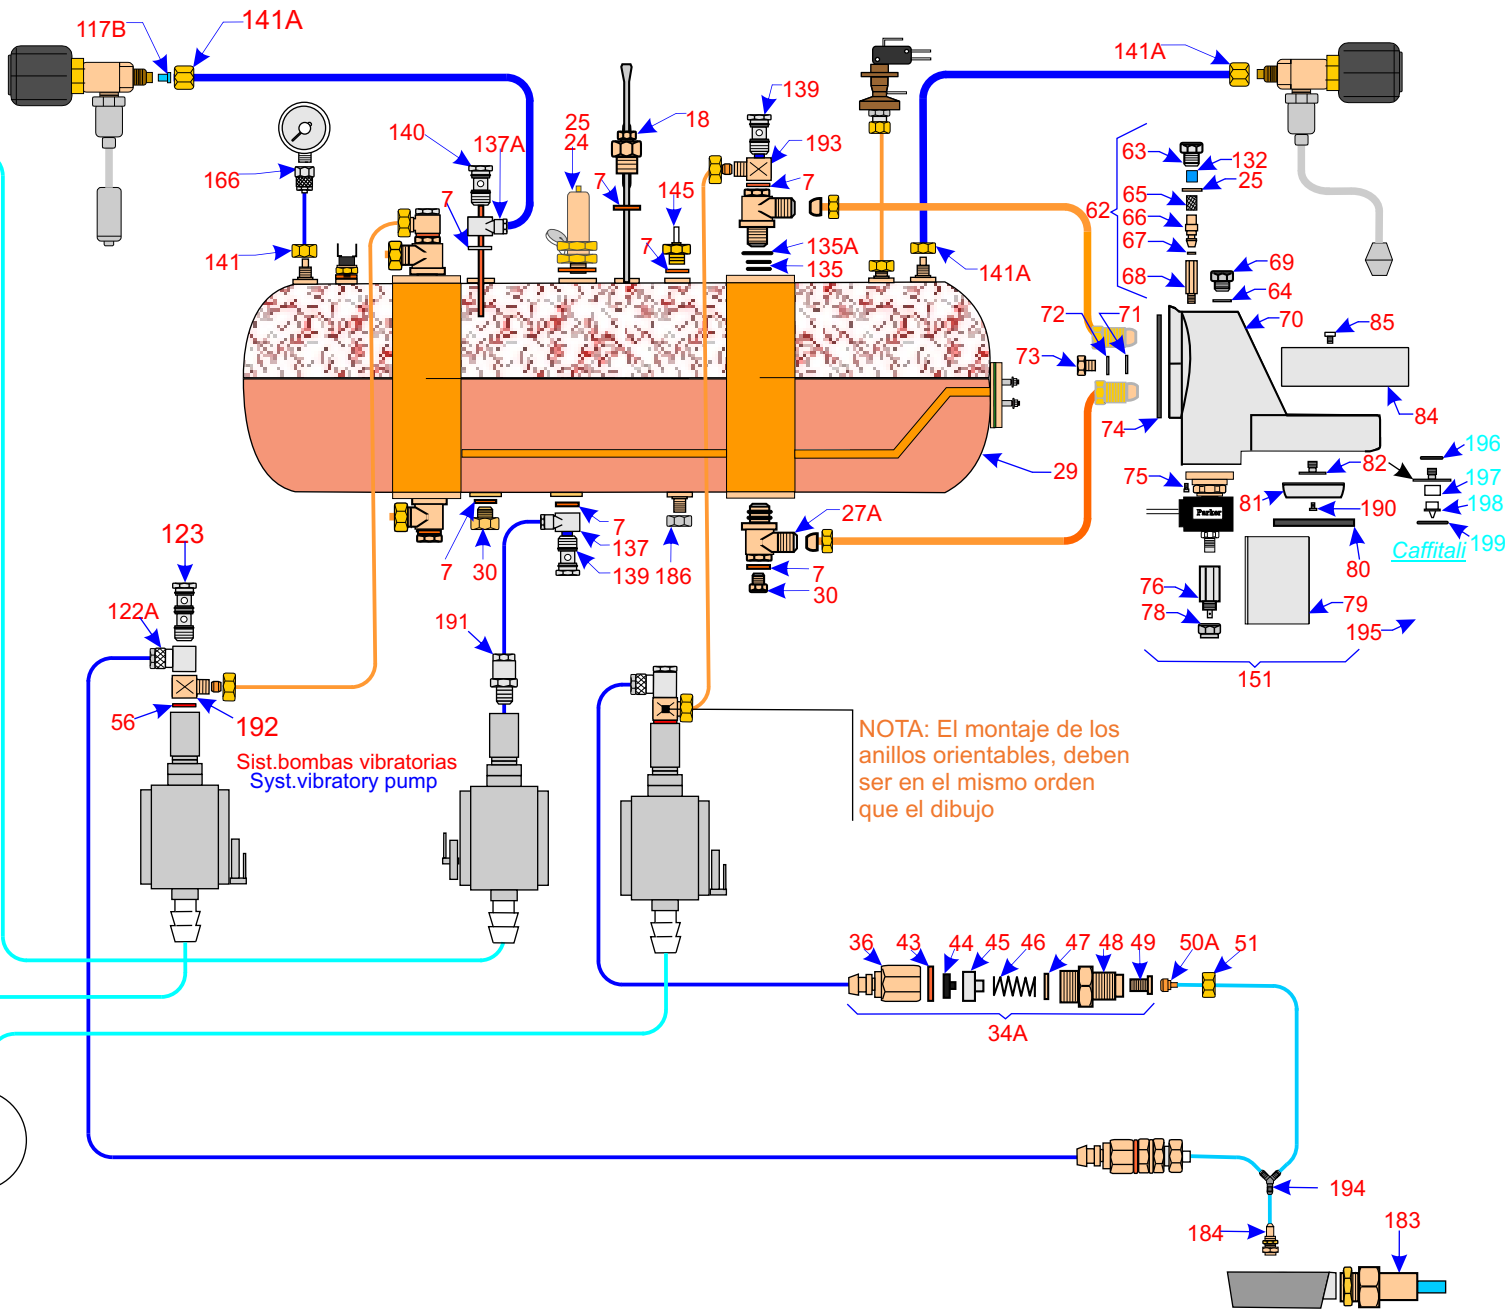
117B
141A
141A
139
18
25
24
140
137A
193
166
7
7
7
145
7
135A
135
141
141A
63
132
25
65
62
66
67
69
68
64
70
85
72
71
73
84
74
29
196
82
197
75
Parker
81
190
198
199
Caffitali
80
27A
7
137
7
30
7
30
139
186
123
122A
191
76
78
79
195
151
192
56
Sist.bombas vibratorias
Syst.vibratory pump
NOTA: El montaje de los anillos orientables, deben ser en el mismo orden que el dibujo
36
43
44
45
46
47
48
49
50A
51
34A
194
184
183